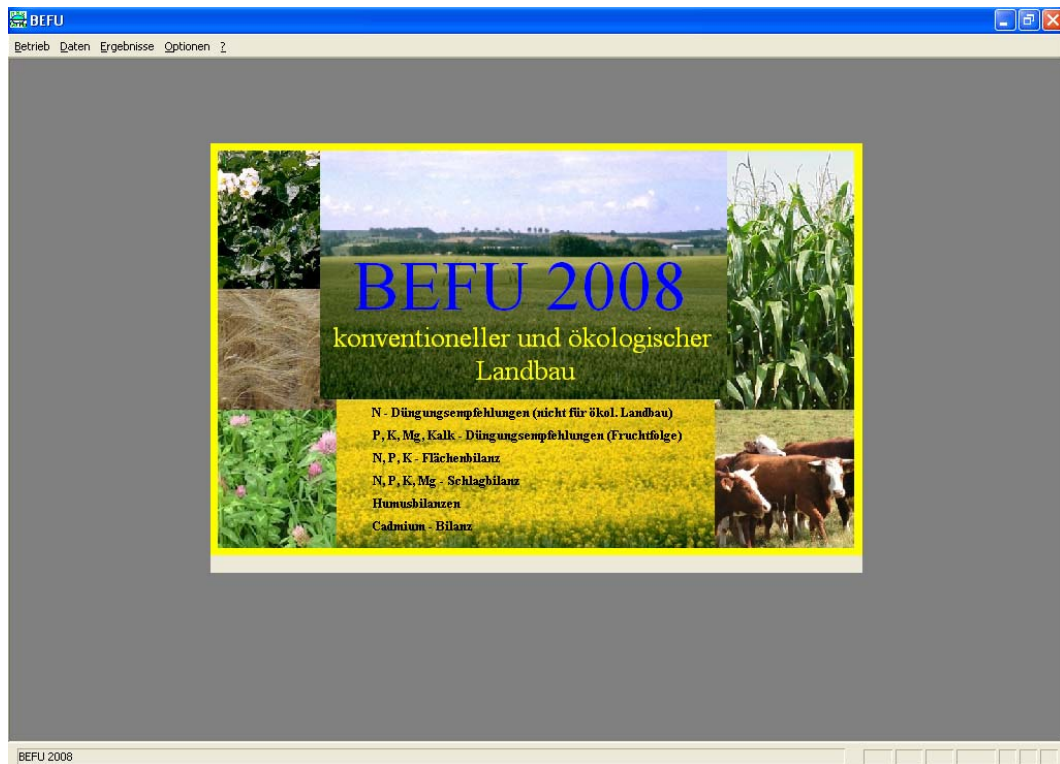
BEFU

Betrieb Daten Ergebnisse Optionen ?

BEFU 2008

konventioneller und ökologischer Landbau

N - Düngungsempfehlungen (nicht für ökol. Landbau)
P, K, Mg, Kalk - Düngungsempfehlungen (Fruchtfolge)
N, P, K - Flächenbilanz
N, P, K, Mg - Schlagbilanz
Humusbilanzen
Cadmium - Bilanz

BEFU 2008